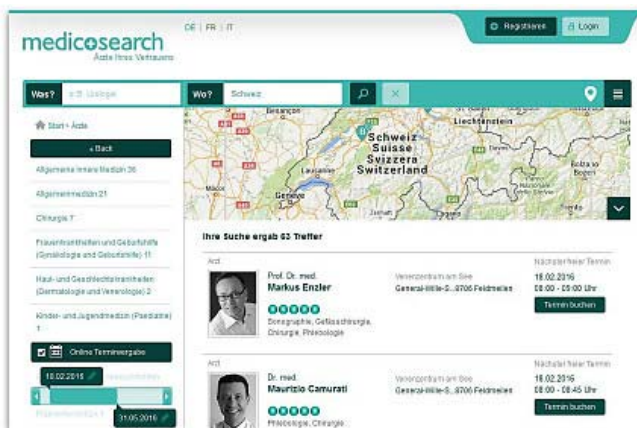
medicosearch
Ärzte Ihres Vertrauens

DE | FR | IT

Registrieren
Login

Was? z.B. Urologie
Wo? Schweiz

Start › Ärzte

« Back

Allgemeine Innere Medizin 36

Allgemeinmedizin 21

Chirurgie 7

Frauenkrankheiten und Geburtshilfe (Gynäkologie und Geburtshilfe) 11

Haut- und Geschlechtskrankheiten (Dermatologie und Venerologie) 2

Kinder- und Jugendmedizin (Pädiatrie) 1

Online Terminvergabe

18.02.2016

31.05.2016

Besançon
Liechtenstein
Schweiz
Suisse
Svizzera
Switzerland
Lausanne
Genève
Mâcon
Zermatt
Bolzano
Trento

Ihre Suche ergab 63 Treffer

Arzt
Prof. Dr. med.
Markus Enzler
Sonographie, Gefässchirurgie, Chirurgie, Phlebologie
Venenzentrum am See
General-Wille-S...8706 Feldmeilen
Nächster freier Termin
18.02.2016
08:00 - 09:00 Uhr
Termin buchen

Arzt
Dr. med.
Maurizio Camurati
Phlebologie, Chirurgie
Venenzentrum am See
General-Wille-S...8706 Feldmeilen
Nächster freier Termin
18.02.2016
08:00 - 08:45 Uhr
Termin buchen